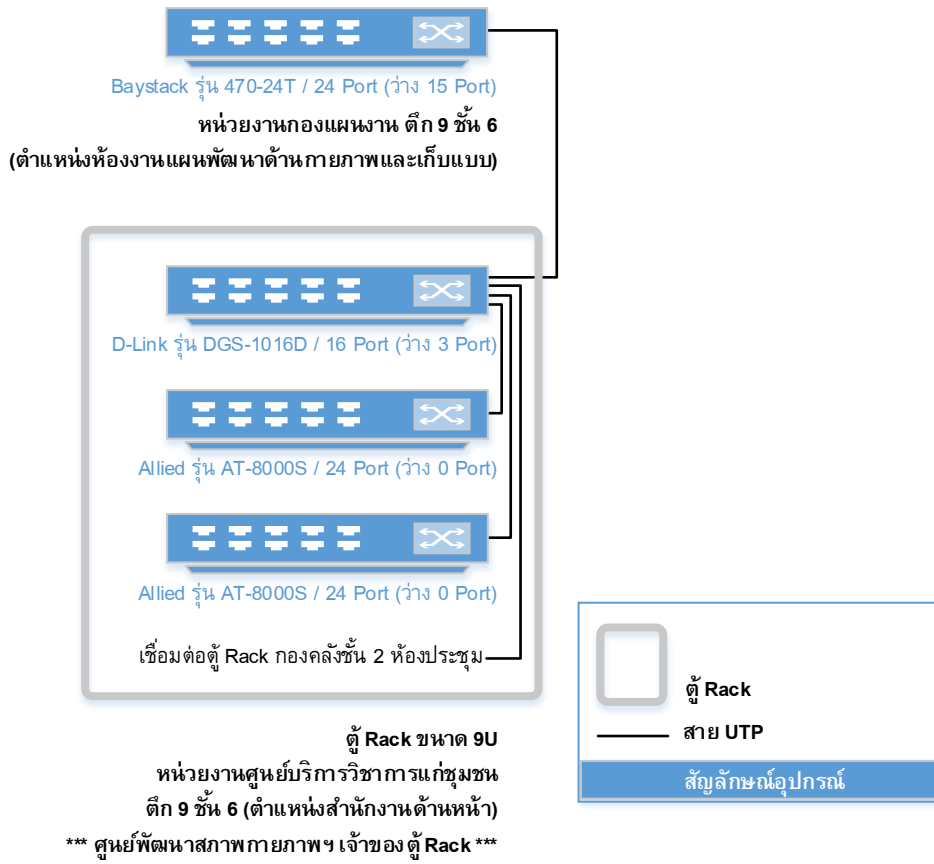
Baystack รุ่น 470-24T / 24 Port (ว่าง 15 Port)

หน่วยงานกองแผนงาน ตึก 9 ชั้น 6
(ตำแหน่งห้องงานแผนพัฒนาด้านกายภาพและเก็บแบบ)

D-Link รุ่น DGS-1016D / 16 Port (ว่าง 3 Port)

Allied รุ่น AT-8000S / 24 Port (ว่าง 0 Port)

Allied รุ่น AT-8000S / 24 Port (ว่าง 0 Port)

เชื่อมต่อตู้ Rack กองคลังชั้น 2 ห้องประชุม

ตู้ Rack

สาย UTP

สัญลักษณ์อุปกรณ์

ตู้ Rack ขนาด 9U
หน่วยงานศูนย์บริการวิชาการแก่ชุมชน
ตึก 9 ชั้น 6 (ตำแหน่งสำนักงานด้านหน้า)
*** ศูนย์พัฒนาสภาพกายภาพฯ เจ้าของตู้ Rack ***